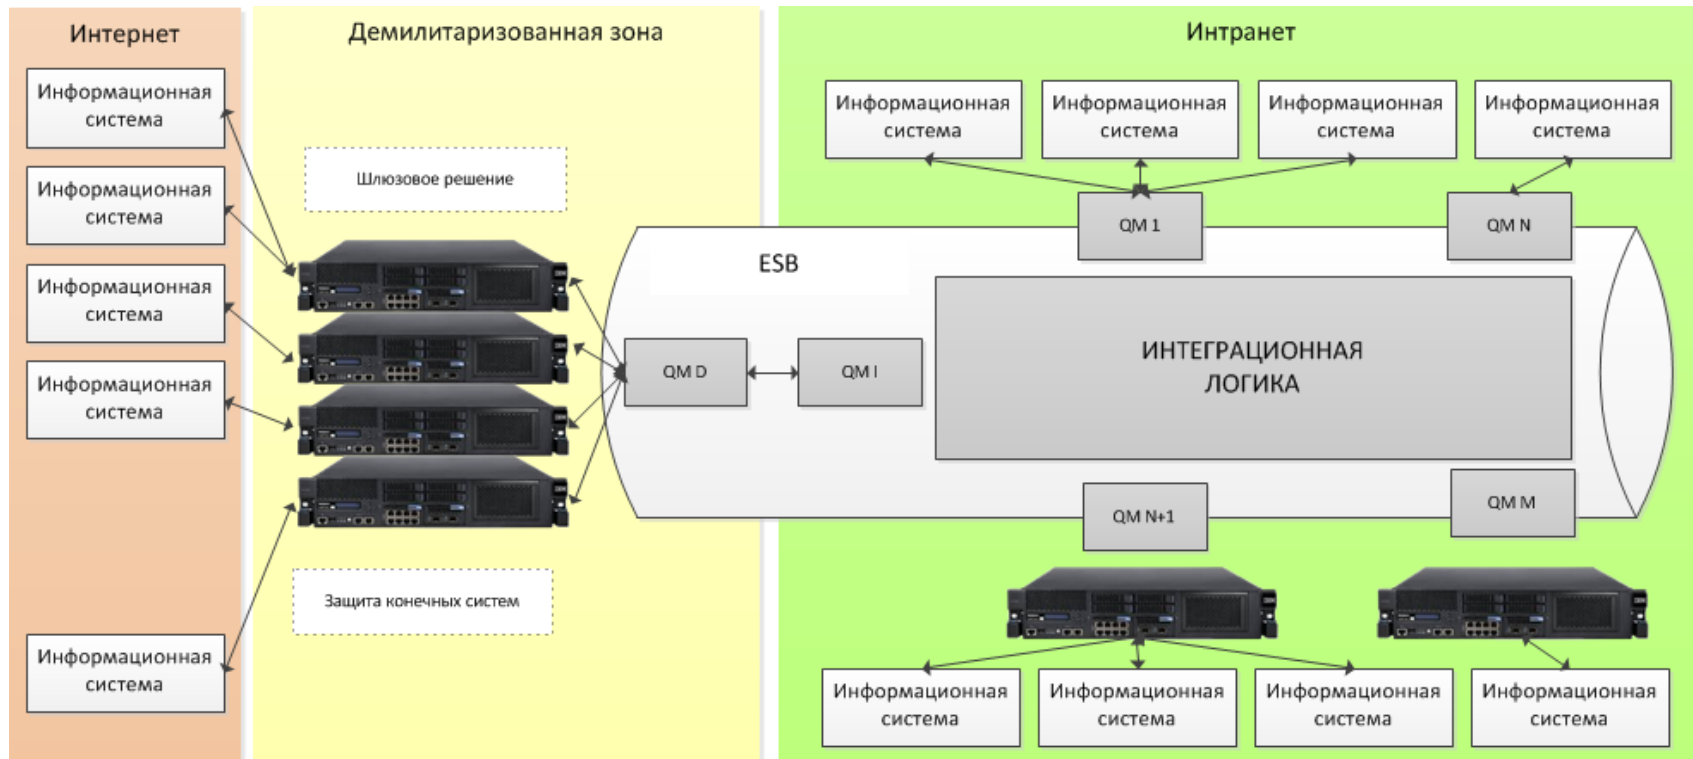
Интернет

Информационная система

Информационная система

Информационная система

Информационная система

Информационная система

Демилитаризованная зона

Шлюзовое решение

Защита конечных систем

Интранет

Информационная система

Информационная система

Информационная система

Информационная система

QM 1

QM N

ESB

QM D

QM I

ИНТЕГРАЦИОННАЯ ЛОГИКА

QM N+1

QM M

Информационная система

Информационная система

Информационная система

Информационная система